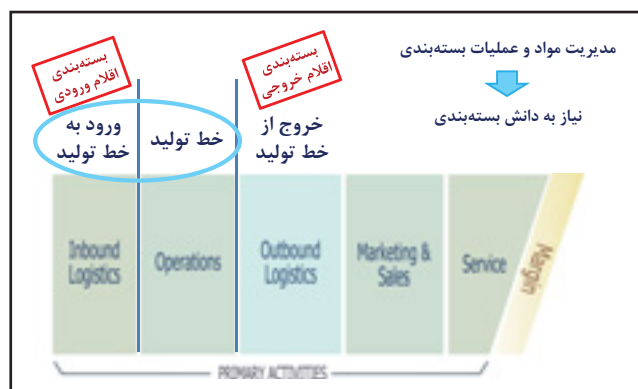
مدیریت مواد و عملیات بسته‌بندی

نیاز به دانش بسته‌بندی

بسته‌بندی اقلام ورودی

بسته‌بندی اقلام خروجی

ورود به خط تولید

خط تولید

خروج از خط تولید

Inbound Logistics

Operations

Outbound Logistics

Marketing & Sales

Service

Margin

PRIMARY ACTIVITIES